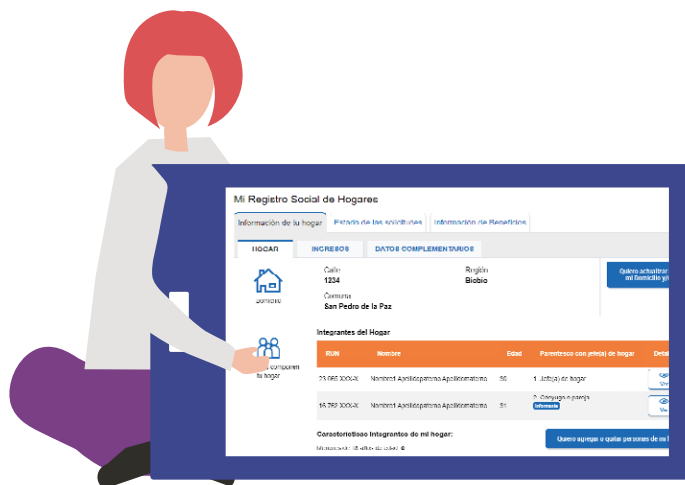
Mi Registro Social de Hogares

Información de tu hogar | Estado de las solicitudes | Información de Beneficios

HOGAR | INGRESOS | DATOS COMPLEMENTARIOS

Domicilio

Calle
1234

Comuna
San Pedro de la Paz

Región
Biobío

Quiero actualizar mi domicilio y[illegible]

Integrantes del Hogar

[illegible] componen tu hogar

| RUN | Nombre | Edad | Parentesco con jefe(a) de hogar | Deta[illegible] |
|---|---|---|---|---|
| 23.065.XXX-X | Nombre1 Apellidopaterno Apellidomaterno | 36 | 1. Jefe(a) de hogar | Ver |
| 16.752.XXX-X | Nombre1 Apellidopaterno Apellidomaterno | 31 | 2. Cónyuge o pareja Informante | Ver |

Características integrantes de mi hogar:

Quiero agregar o quitar personas de mi h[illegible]

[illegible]